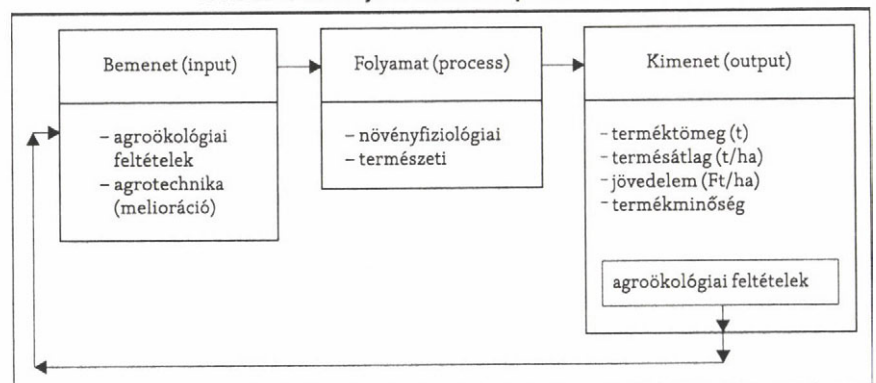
Bemenet (input)

– agroökológiai feltételek
– agrotechnika (melioráció)

Folyamat (process)

– növényfiziológiai
– természeti

Kimenet (output)

- terméktömeg (t)
- termésátlag (t/ha)
- jövedelem (Ft/ha)
- termékminőség

agroökológiai feltételek